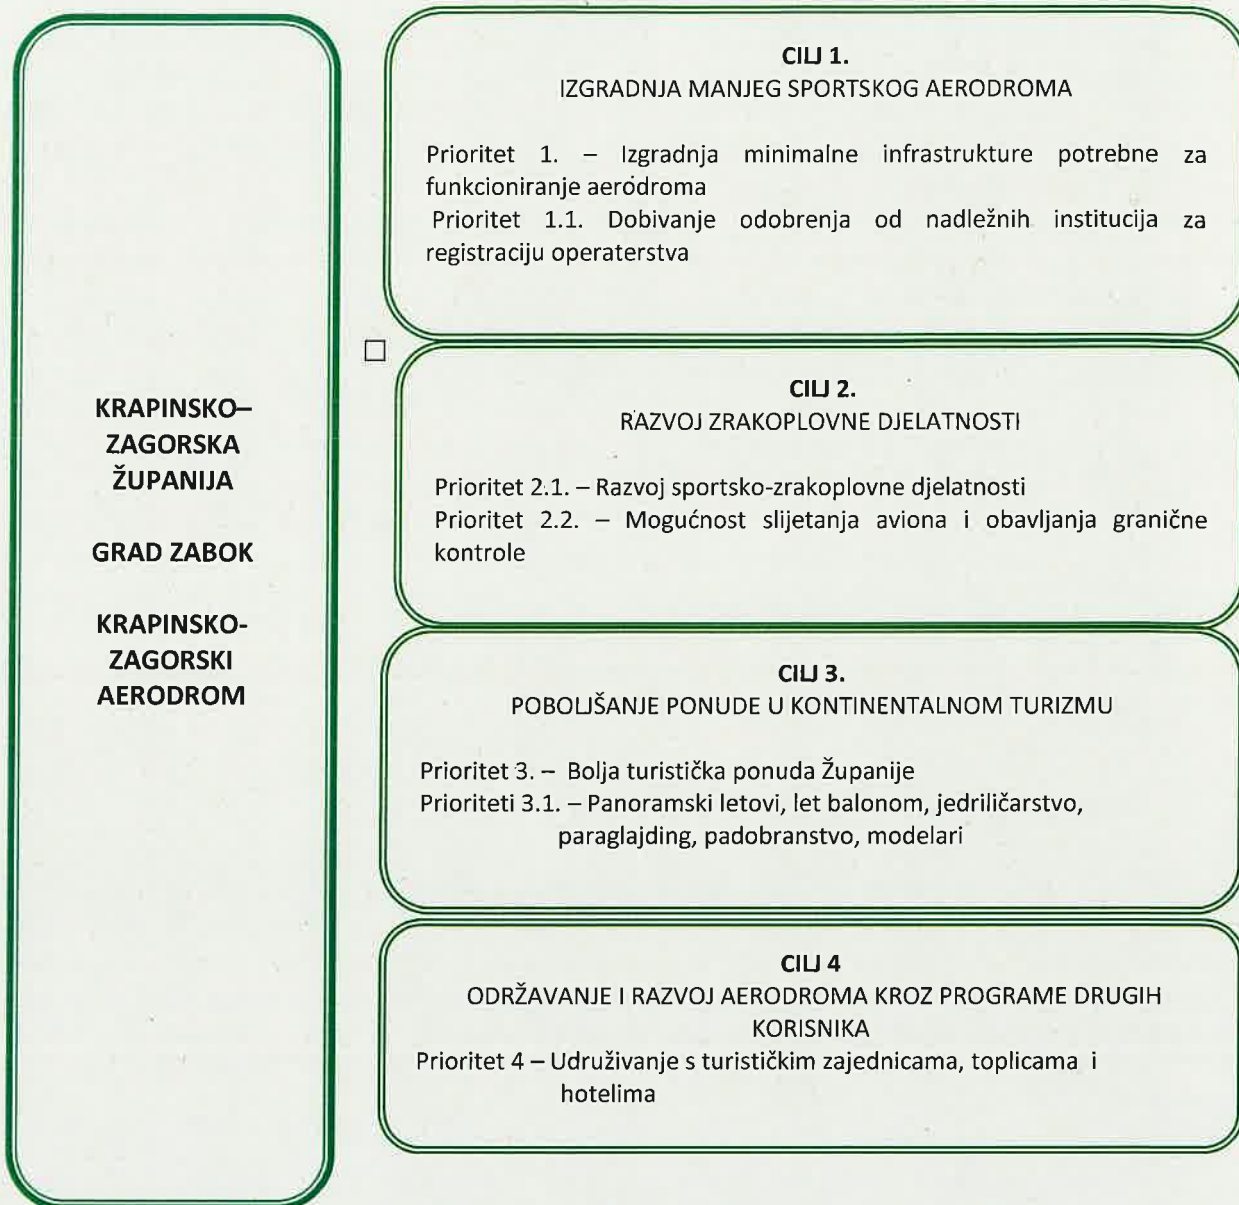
KRAPINSKO–ZAGORSKA ŽUPANIJA

GRAD ZABOK

KRAPINSKO-ZAGORSKI AERODROM

CILJ 1.
IZGRADNJA MANJEG SPORTSKOG AERODROMA

Prioritet 1. – Izgradnja minimalne infrastrukture potrebne za funkcioniranje aerodroma
Prioritet 1.1. Dobivanje odobrenja od nadležnih institucija za registraciju operaterstva

CILJ 2.
RAZVOJ ZRAKOPLOVNE DJELATNOSTI

Prioritet 2.1. – Razvoj sportsko-zrakoplovne djelatnosti
Prioritet 2.2. – Mogućnost slijetanja aviona i obavljanja granične kontrole

CILJ 3.
POBOLJŠANJE PONUDE U KONTINENTALNOM TURIZMU

Prioritet 3. – Bolja turistička ponuda Županije
Prioriteti 3.1. – Panoramski letovi, let balonom, jedriličarstvo, paraglajding, padobranstvo, modelari

CILJ 4
ODRŽAVANJE I RAZVOJ AERODROMA KROZ PROGRAME DRUGIH KORISNIKA
Prioritet 4 – Udruživanje s turističkim zajednicama, toplicama i hotelima